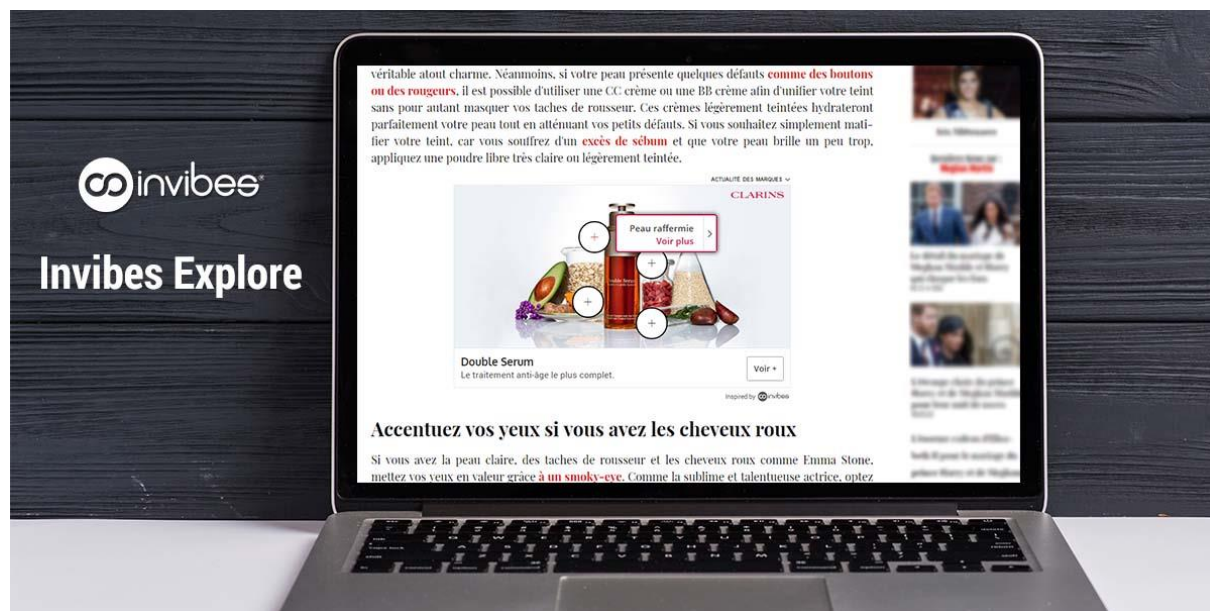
invibes

Invibes Explore

véritable atout charme. Néanmoins, si votre peau présente quelques défauts comme des boutons ou des rougeurs, il est possible d'utiliser une CC crème ou une BB crème afin d'unifier votre teint sans pour autant masquer vos taches de rousseur. Ces crèmes légèrement teintées hydrateront parfaitement votre peau tout en atténuant vos petits défauts. Si vous souhaitez simplement matifier votre teint, car vous souffrez d'un excès de sébum et que votre peau brille un peu trop, appliquez une poudre libre très claire ou légèrement teintée.

ACTUALITÉ DES MARQUES

CLARINS

Peau raffermie
Voir plus

Double Serum
Le traitement anti-âge le plus complet.

Voir +

Inspired by invibes

Accentuez vos yeux si vous avez les cheveux roux

Si vous avez la peau claire, des taches de rousseur et les cheveux roux comme Emma Stone, mettez vos yeux en valeur grâce à un smoky-eye. Comme la sublime et talentueuse actrice, optez

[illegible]